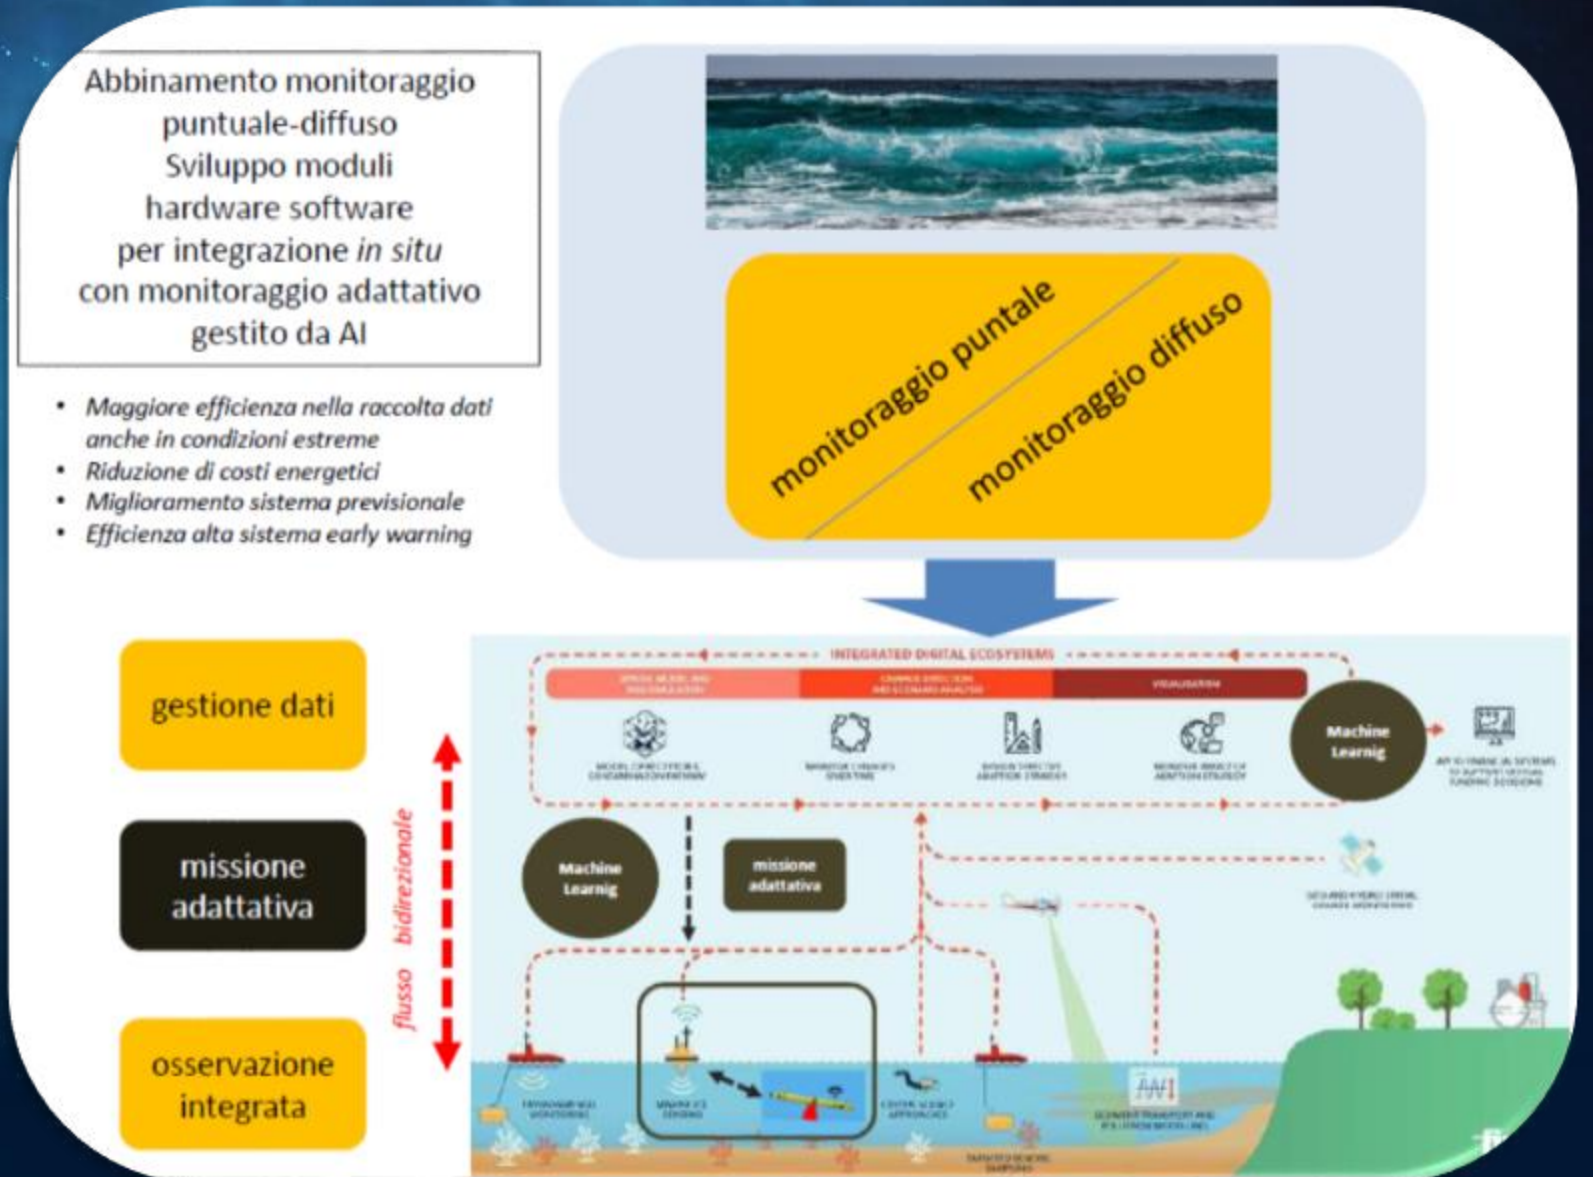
Abbinamento monitoraggio puntuale-diffuso
Sviluppo moduli hardware software per integrazione *in situ* con monitoraggio adattativo gestito da AI

- *Maggiore efficienza nella raccolta dati anche in condizioni estreme*
- *Riduzione di costi energetici*
- *Miglioramento sistema previsionale*
- *Efficienza alta sistema early warning*

monitoraggio puntale
monitoraggio diffuso

gestione dati

missione adattativa

osservazione integrata

flusso bidirezionale

INTEGRATED DIGITAL ECOSYSTEMS

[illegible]
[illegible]
VISUALISATION

Machine Learnig

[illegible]

Machine Learnig

missione adattativa

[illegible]